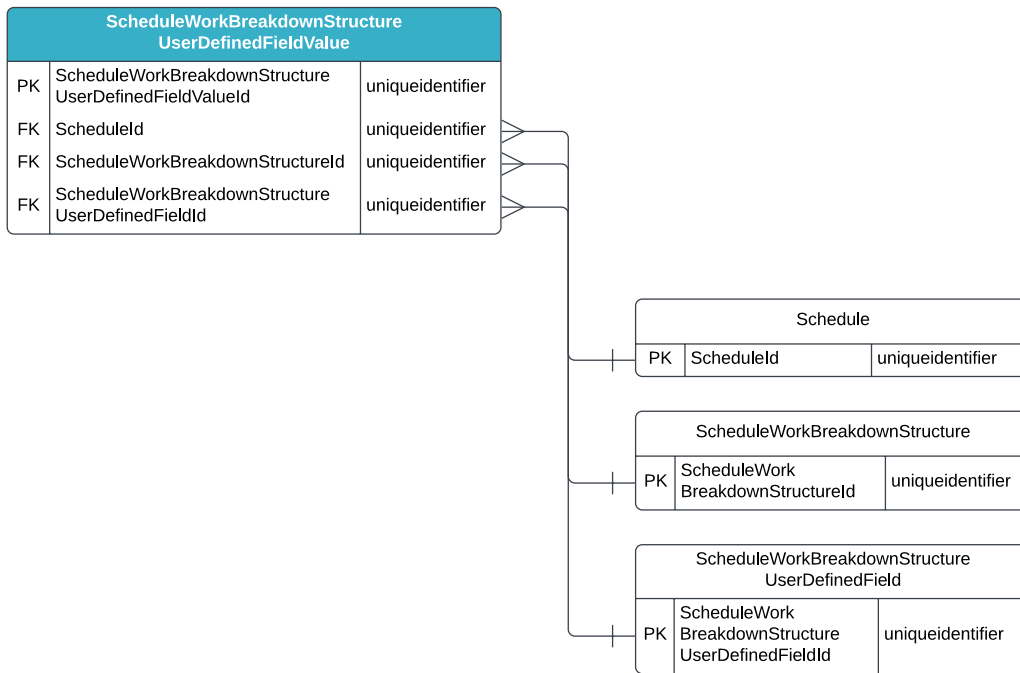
ScheduleWorkBreakdownStructure UserDefinedFieldValue

| PK | ScheduleWorkBreakdownStructure UserDefinedFieldValueId | uniqueidentifier |
|---|---|---|
| FK | ScheduleId | uniqueidentifier |
| FK | ScheduleWorkBreakdownStructureId | uniqueidentifier |
| FK | ScheduleWorkBreakdownStructure UserDefinedFieldId | uniqueidentifier |

Schedule

| PK | ScheduleId | uniqueidentifier |
|---|---|---|

ScheduleWorkBreakdownStructure

| PK | ScheduleWork BreakdownStructureId | uniqueidentifier |
|---|---|---|

ScheduleWorkBreakdownStructure UserDefinedField

| PK | ScheduleWork BreakdownStructure UserDefinedFieldId | uniqueidentifier |
|---|---|---|